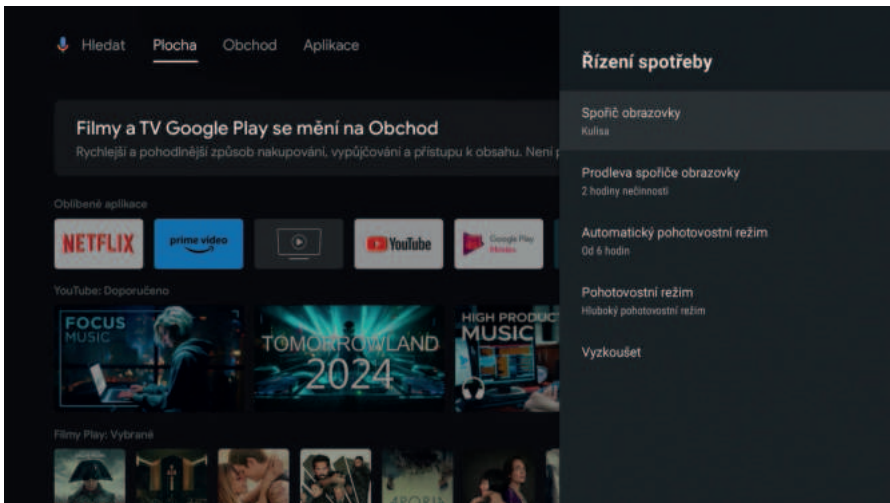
Hledat Plocha Obchod Aplikace

Filmy a TV Google Play se mění na Obchod

Rychlejší a pohodlnější způsob nakupování, vypůjčování a přístupu k obsahu. Není p

Oblíbené aplikace

NETFLIX

prime video

YouTube

Google Play Movies

YouTube: Doporučeno

FOCUS MUSIC

TOMORROWLAND 2024

HIGH PRODUCT MUSIC

Filmy Play: Vybrané

Řízení spotřeby

Spořič obrazovky
Kulisa

Prodleva spořiče obrazovky
2 hodiny nečinnosti

Automatický pohotovostní režim
Od 6 hodin

Pohotovostní režim
Hluboký pohotovostní režim

Vyzkoušet